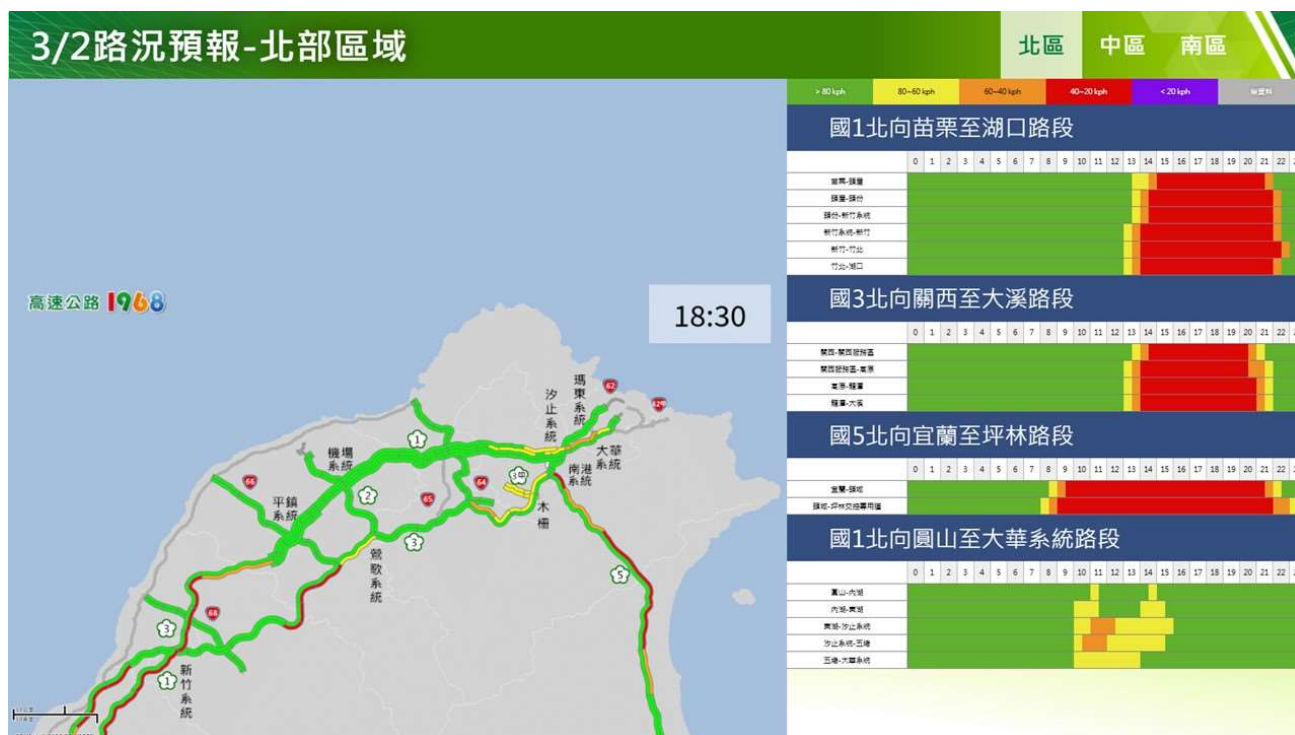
3/2路況預報-北部區域

北區 中區 南區

> 80 kph | 80~60 kph | 60~40 kph | 40~20 kph | < 20 kph | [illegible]

國1北向苗栗至湖口路段

0 1 2 3 4 5 6 7 8 9 10 11 12 13 14 15 16 17 18 19 20 21 22

苗栗-頭屋
頭屋-頭份
頭份-新竹系統
新竹系統-新竹
新竹-竹北
竹北-湖口

國3北向關西至大溪路段

0 1 2 3 4 5 6 7 8 9 10 11 12 13 14 15 16 17 18 19 20 21 22

關西-關西服務區
關西服務區-龍潭
龍潭-龍潭
龍潭-大溪

國5北向宜蘭至坪林路段

0 1 2 3 4 5 6 7 8 9 10 11 12 13 14 15 16 17 18 19 20 21 22

宜蘭-頭城
頭城-坪林交控專用道

國1北向圓山至大華系統路段

0 1 2 3 4 5 6 7 8 9 10 11 12 13 14 15 16 17 18 19 20 21 22

圓山-內湖
內湖-東湖
東湖-汐止系統
汐止系統-五堵
五堵-大華系統

高速公路 1968

18:30

汐止系統 瑪東系統 大華系統 南港系統 機場系統 平鎮系統 鶯歌系統 木柵 新竹系統

62 62 1 2 3 3 5 64 65 66 68 3甲 3 1